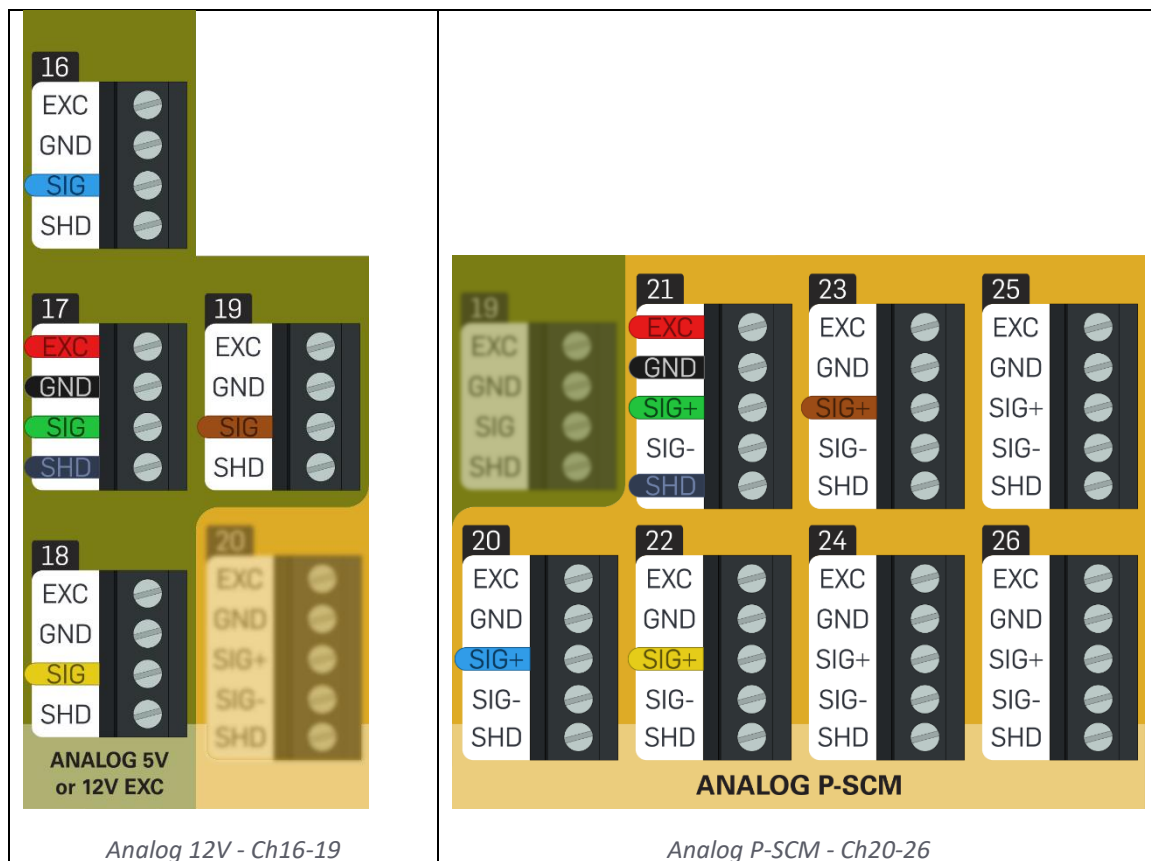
| | |
|---|---|
| 16 EXC GND SIG SHD<br>17 EXC GND SIG SHD<br>19 EXC GND SIG SHD<br>18 EXC GND SIG SHD<br>20 EXC GND SIG+ SIG- SHD<br>ANALOG 5V or 12V EXC | 19 EXC GND SIG SHD<br>21 EXC GND SIG+ SIG- SHD<br>23 EXC GND SIG+ SIG- SHD<br>25 EXC GND SIG+ SIG- SHD<br>20 EXC GND SIG+ SIG- SHD<br>22 EXC GND SIG+ SIG- SHD<br>24 EXC GND SIG+ SIG- SHD<br>26 EXC GND SIG+ SIG- SHD<br>ANALOG P-SCM |
| *Analog 12V - Ch16-19* | *Analog P-SCM - Ch20-26* |